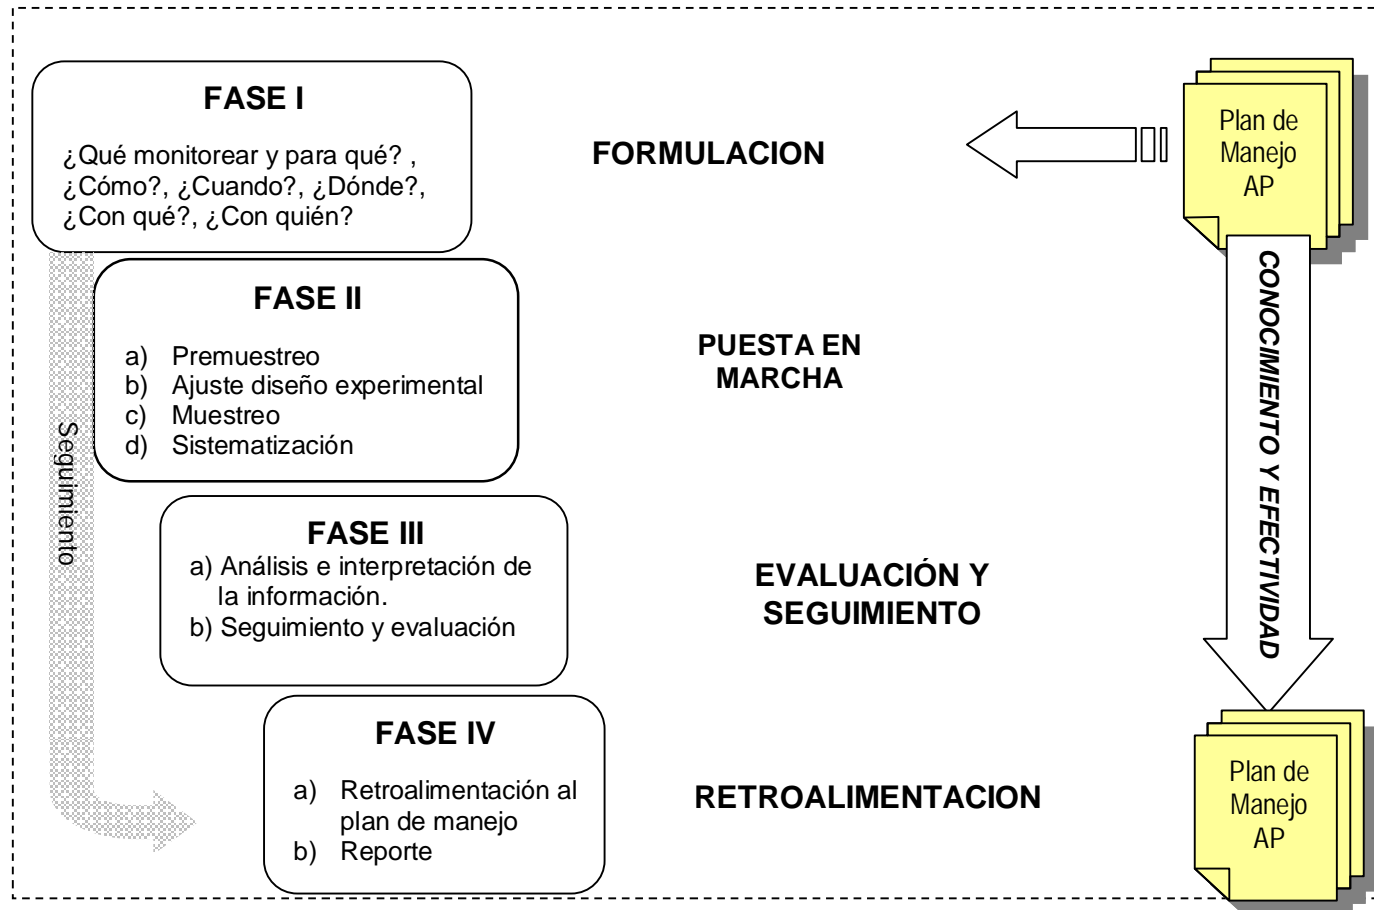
FASE I

¿Qué monitorear y para qué? , ¿Cómo?, ¿Cuando?, ¿Dónde?, ¿Con qué?, ¿Con quién?

FORMULACION

Plan de Manejo AP

FASE II

a) Premuestreo
b) Ajuste diseño experimental
c) Muestreo
d) Sistematización

PUESTA EN MARCHA

Seguimiento

CONOCIMIENTO Y EFECTIVIDAD

FASE III
a) Análisis e interpretación de la información.
b) Seguimiento y evaluación

EVALUACIÓN Y SEGUIMIENTO

FASE IV

a) Retroalimentación al plan de manejo
b) Reporte

RETROALIMENTACION

Plan de Manejo AP